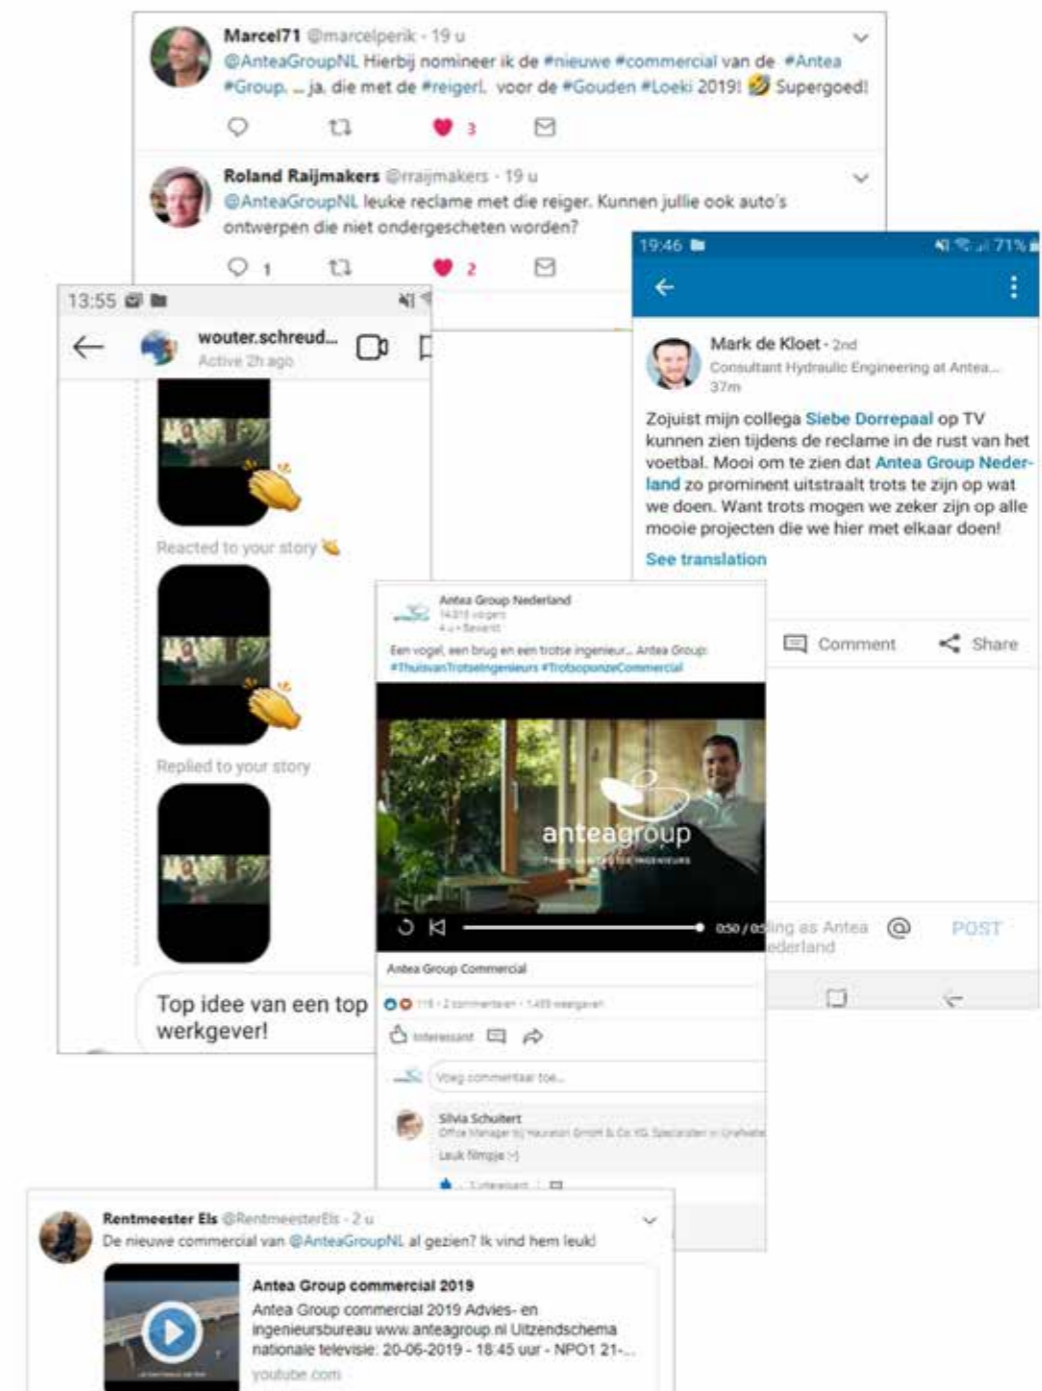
Marcel71 @marcelperik · 19 u
@AnteaGroupNL Hierbij nomineer ik de #nieuwe #commercial van de #Antea #Group. .. ja, die met de #reiger!. voor de #Gouden #Loeki 2019! 🤣 Supergoed!

3

Roland Raijmakers @rraijmakers · 19 u
@AnteaGroupNL leuke reclame met die reiger. Kunnen jullie ook auto's ontwerpen die niet ondergescheten worden?

1 2

13:55

wouter.schreud...
Active 2h ago

Reacted to your story 👏

Replied to your story

Top idee van een top werkgever!

19:46 71%

Mark de Kloet · 2nd
Consultant Hydraulic Engineering at Antea...
37m

Zojuist mijn collega Siebe Dorrepaal op TV kunnen zien tijdens de reclame in de rust van het voetbal. Mooi om te zien dat Antea Group Nederland zo prominent uitstraalt trots te zijn op wat we doen. Want trots mogen we zeker zijn op alle mooie projecten die we hier met elkaar doen!

See translation

Comment Share

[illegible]ing as Antea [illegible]ederland @ POST

Antea Group Nederland
14.318 volgers
4 u • Bewerkt

Een vogel, een brug en een trotse ingenieur... Antea Group #ThuisvanTrotseIngenieurs #TrotsoponzeCommercial

anteagroup

0:50 / 0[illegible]

Antea Group Commercial

118 · 2 commentaren · 1.459 weergaven

Interessant

Voeg commentaar toe...

Silvia Schuitert
Office Manager bij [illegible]
Leuk filmpje :-)

Rentmeester Els @RentmeesterEls · 2 u
De nieuwe commercial van @AnteaGroupNL al gezien? Ik vind hem leuk!

Antea Group commercial 2019
Antea Group commercial 2019 Advies- en ingenieursbureau www.anteagroup.nl Uitzendschema nationale televisie: 20-06-2019 - 18:45 uur - NPO1 21-...
youtube.com